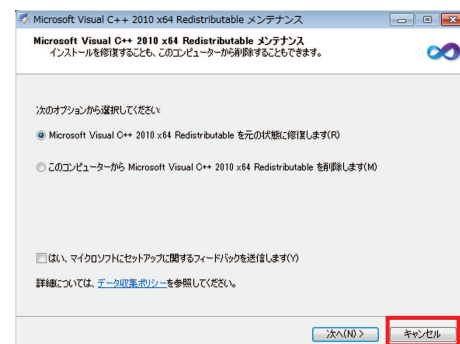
Microsoft Visual C++ 2010 x64 Redistributable メンテナンス

Microsoft Visual C++ 2010 x64 Redistributable メンテナンス
インストールを修復することも、このコンピューターから削除することもできます。

次のオプションから選択してください:

Microsoft Visual C++ 2010 x64 Redistributable を元の状態に修復します(R)

このコンピューターから Microsoft Visual C++ 2010 x64 Redistributable を削除します(M)

はい、マイクロソフトにセットアップに関するフィードバックを送信します(Y)

詳細については、データ収集ポリシーを参照してください。

次へ(N) >

キャンセル